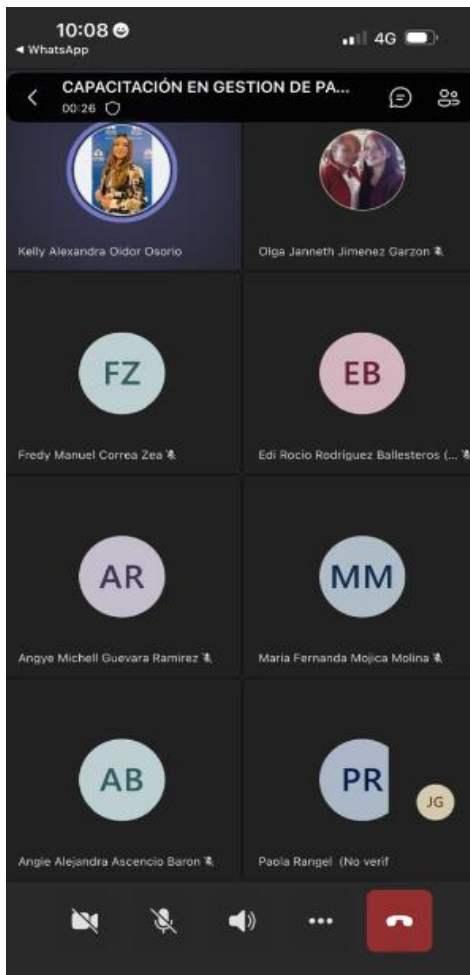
10:08
◂ WhatsApp
4G

CAPACITACIÓN EN GESTION DE PA...
00:26

Kelly Alexandra Oidor Osorio

Olga Janneth Jimenez Garzon

FZ
Fredy Manuel Correa Zea

EB
Edi Rocio Rodriguez Ballesteros (...

AR
Angye Michell Guevara Ramirez

MM
Maria Fernanda Mojica Molina

AB
Angie Alejandra Ascencio Baron

PR
JG
Paola Rangel (No verif